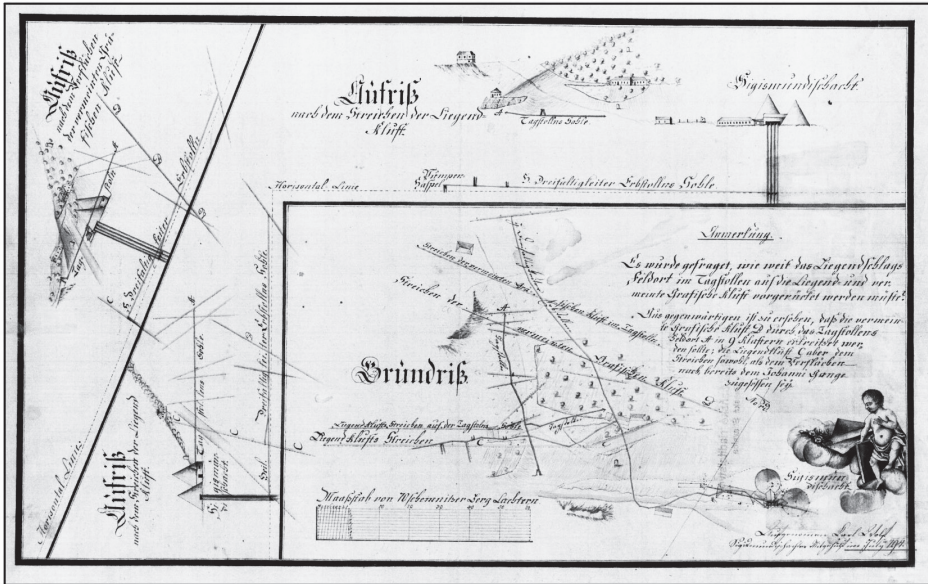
Aufriß
nach dem Streichen der Liegend Klüfft.

Sigismundischacht.

Tagstollens Sohle

Horisontal Linie

Trimper Haspel

H: Dreifaltigkeiter Erbstollens Sohle

Aufriß
nach dem Verflächen der vermeinten Graf-
fischen Klüft.

H: Dreifaltigkeiter Erbstollen

Tagstollen

Aufriß
nach dem Streichen der Liegend
Klüfft.

Horisontal Linie

Dreifaltigkeiter Erbstollens Sohle

Anmerkung.

Es würde gefraget, wie weit das Liegendschlags Feldort im Tagstollen auf die Liegend und vermeinte Graffische Klüft vorgerücket werden müste?

Aus gegenwärtigen ist zu ersehen, daß die vermeinte Graffische Klüft D durch das Tagstollens Feldort A in 9 Klaftern erbreitet werden solle; die Liegendklüft C aber dem Streichen sowohl, als dem Verflächen nach bereits dem Johann Gange zugestossen sey.

Grundriß

Streichen der vermeinten Graf. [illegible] Klüft im Tagstollen

vermeinten Graffischen Klüft

Liegend Klüffts Streichen auf der Tagstollen Sohle

Liegend Klüffts Streichen

Sigismund Schacht

Maasstab von Wschemnitzer Lerg Lachtern

Aufgenommen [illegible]
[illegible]